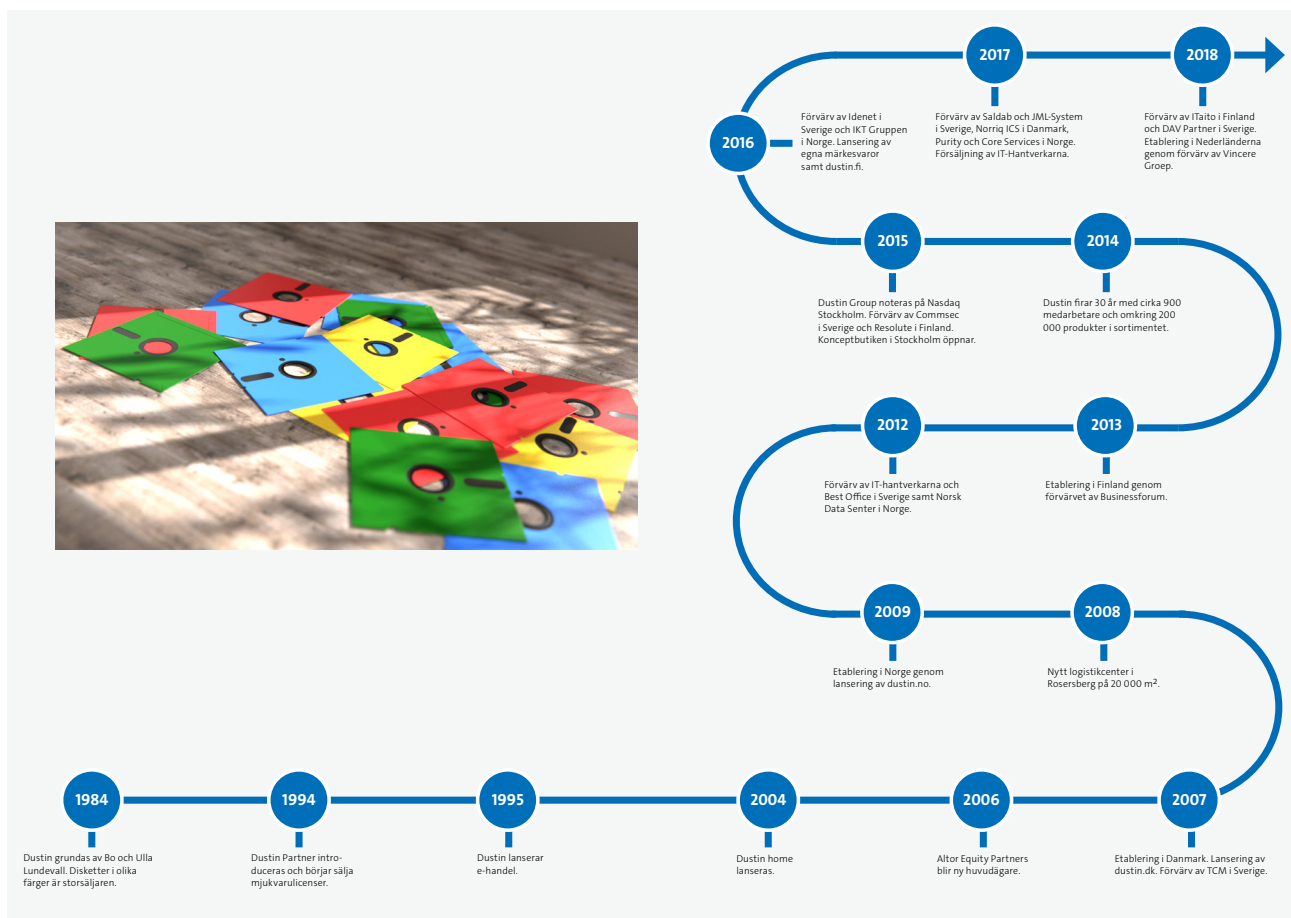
2016

Förvärv av Idenet i Sverige och IKT Gruppen i Norge. Lansering av egna märkesvaror samt dustin.fi.

2017

Förvärv av Saldab och JML-System i Sverige, Norriq ICS i Danmark, Purity och Core Services i Norge. Försäljning av IT-Hantverkarna.

2018

Förvärv av ITaito i Finland och DAV Partner i Sverige. Etablering i Nederländerna genom förvärv av Vincere Groep.

2015

Dustin Group noteras på Nasdaq Stockholm. Förvärv av Commsec i Sverige och Resolute i Finland. Konceptbutiken i Stockholm öppnar.

2014

Dustin firar 30 år med cirka 900 medarbetare och omkring 200 000 produkter i sortimentet.

2012

Förvärv av IT-hantverkarna och Best Office i Sverige samt Norsk Data Senter i Norge.

2013

Etablering i Finland genom förvärvet av Businessforum.

2009

Etablering i Norge genom lansering av dustin.no.

2008

Nytt logistikcenter i Rosersberg på 20 000 m².

1984

Dustin grundas av Bo och Ulla Lundevall. Disketter i olika färger är storsäljaren.

1994

Dustin Partner introduceras och börjar sälja mjukvarulicenser.

1995

Dustin lanserar e-handel.

2004

Dustin home lanseras.

2006

Altor Equity Partners blir ny huvudägare.

2007

Etablering i Danmark. Lansering av dustin.dk. Förvärv av TCM i Sverige.